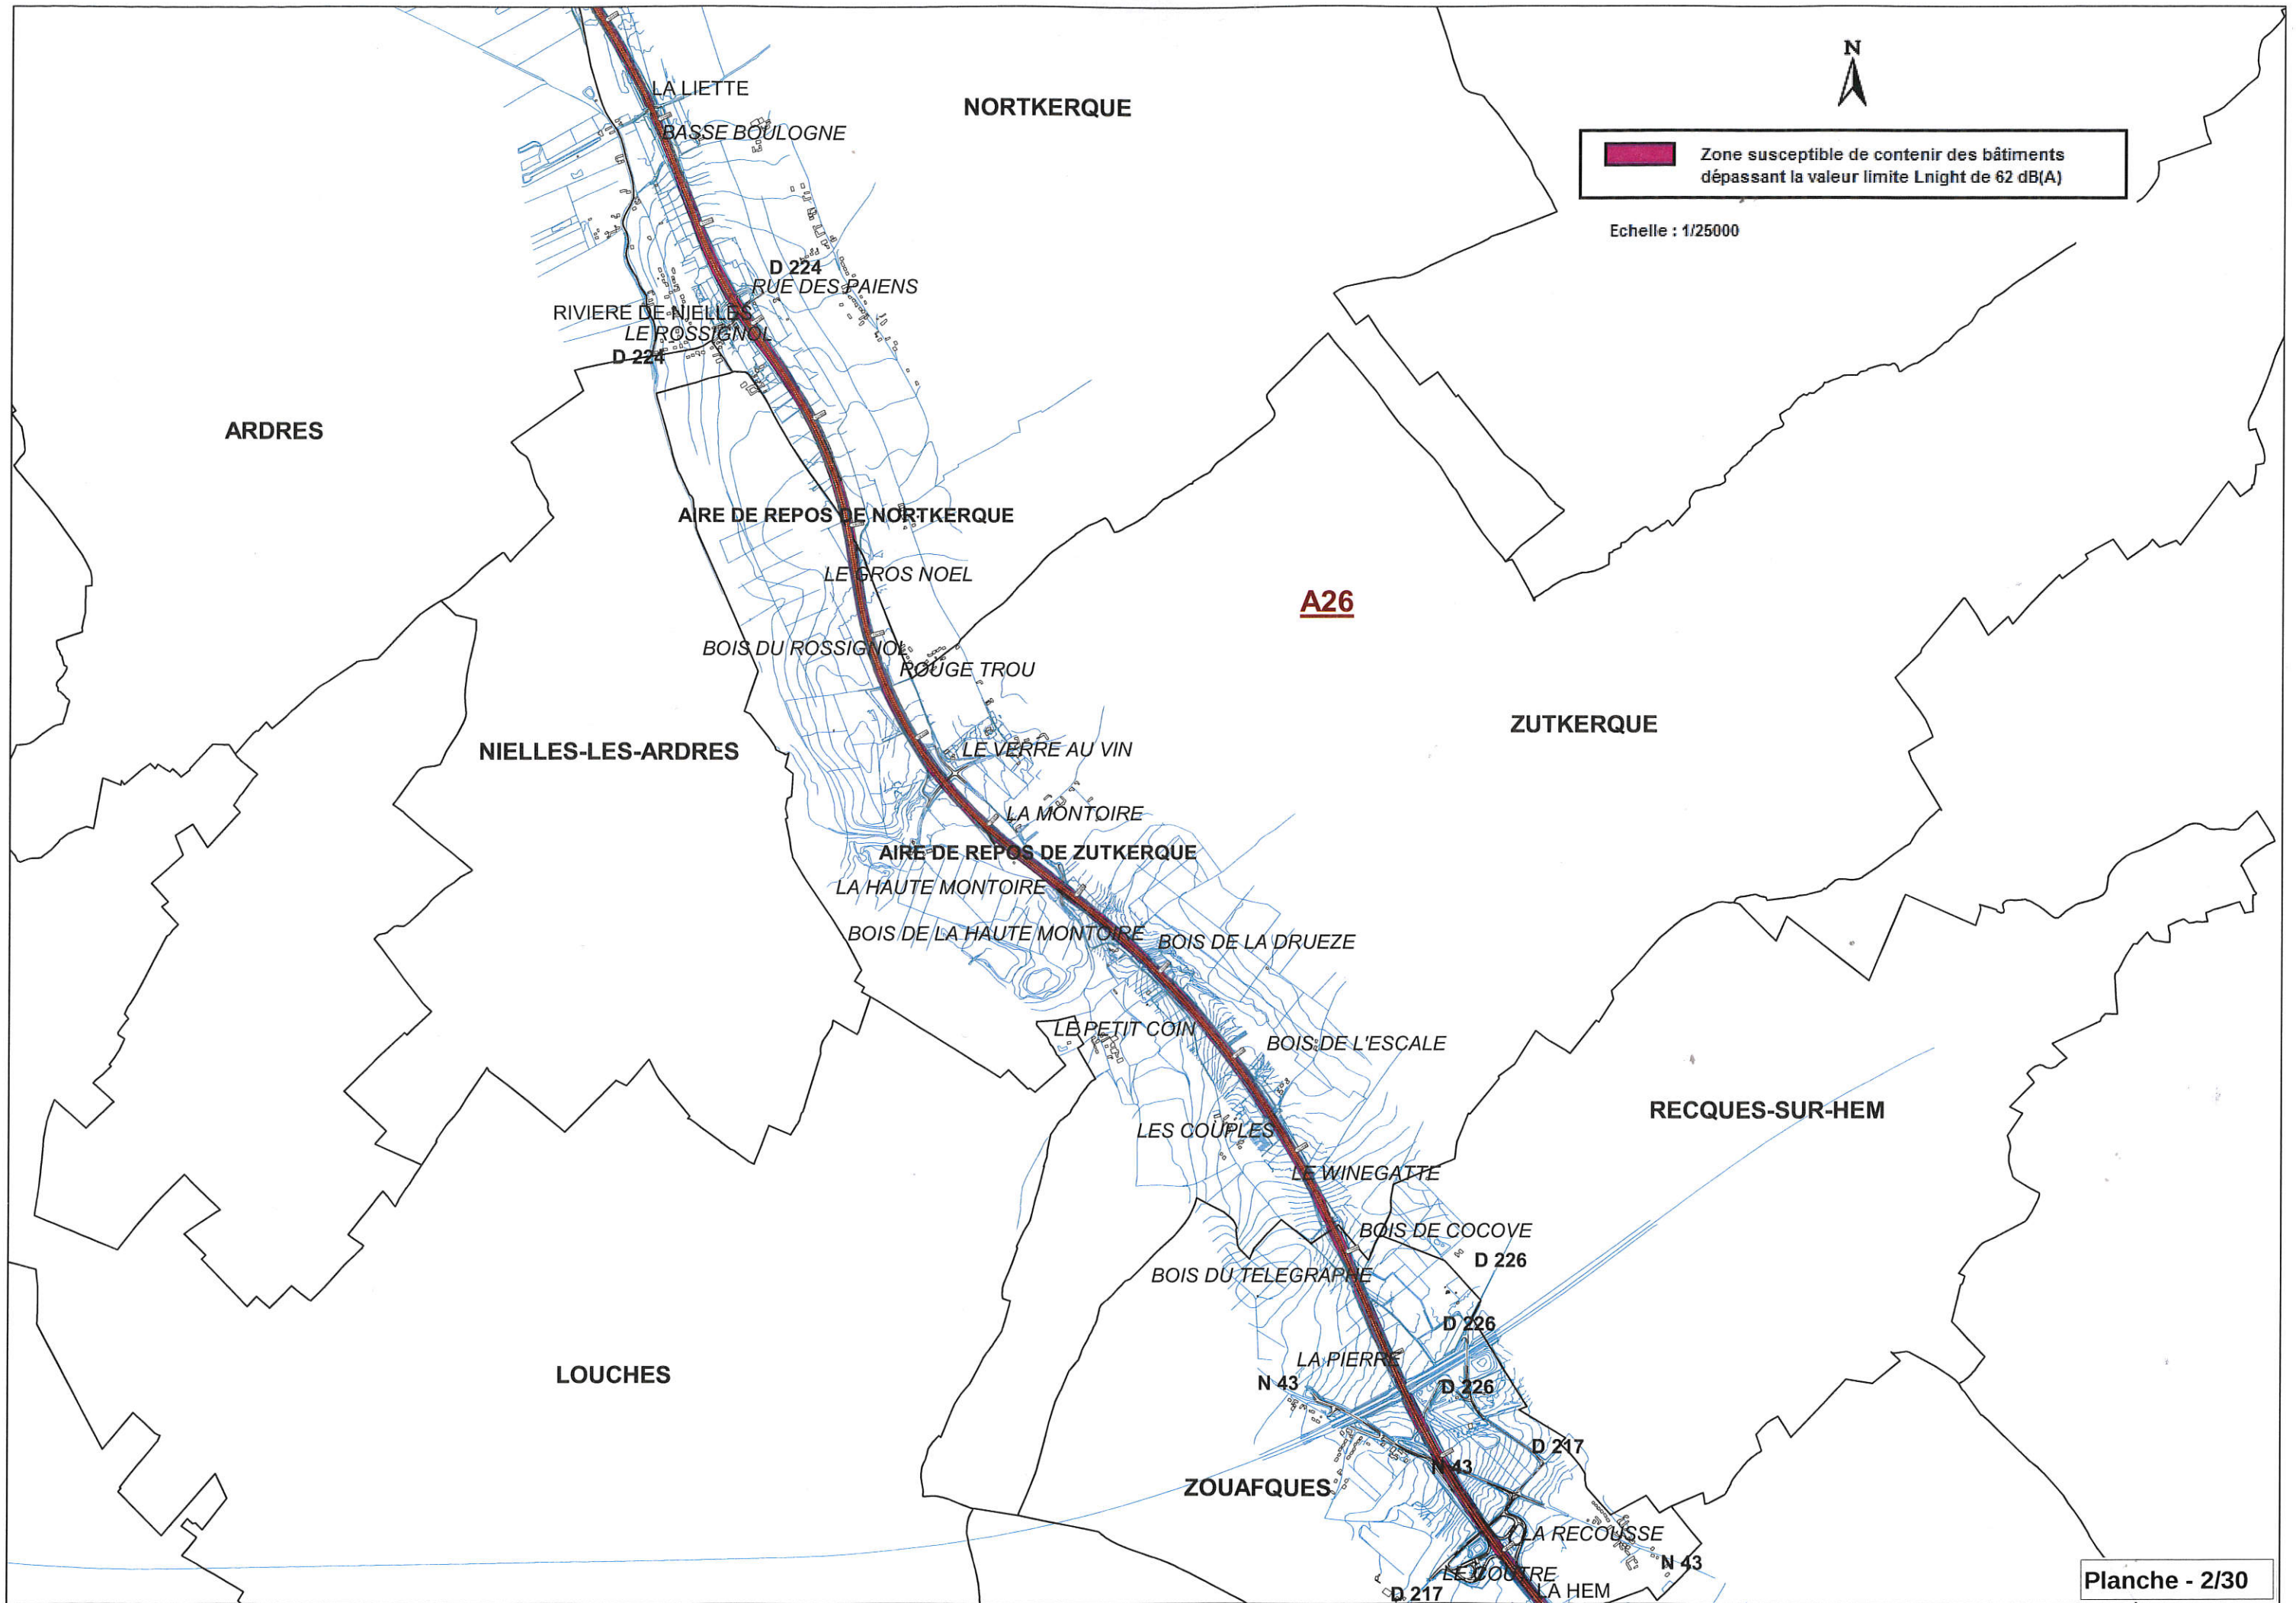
N

Zone susceptible de contenir des bâtiments dépassant la valeur limite Lnight de 62 dB(A)

Echelle : 1/25000

LA LIETTE
NORTKERQUE
BASSE BOULOGNE
D 224
RUE DES PAIENS
RIVIERE DE NIELLES
LE ROSSIGNOL
D 224
ARDRES
AIRE DE REPOS DE NORTKERQUE
LE GROS NOEL
A26
BOIS DU ROSSIGNOL
ROUGE TROU
ZUTKERQUE
LE VERRE AU VIN
NIELLES-LES-ARDRES
LA MONTOIRE
AIRE DE REPOS DE ZUTKERQUE
LA HAUTE MONTOIRE
BOIS DE LA HAUTE MONTOIRE
BOIS DE LA DRUEZE
LE PETIT COIN
BOIS DE L'ESCALE
RECQUES-SUR-HEM
LES COUPLES
LE WINEGATTE
BOIS DE COCOVE
D 226
BOIS DU TELEGRAPHE
D 226
LA PIERRE
N 43
D 226
LOUCHES
D 217
N 43
ZOUAFQUES
LA RECOUSSE
N 43
LE COUTRE
LA HEM
D 217

Planche - 2/30